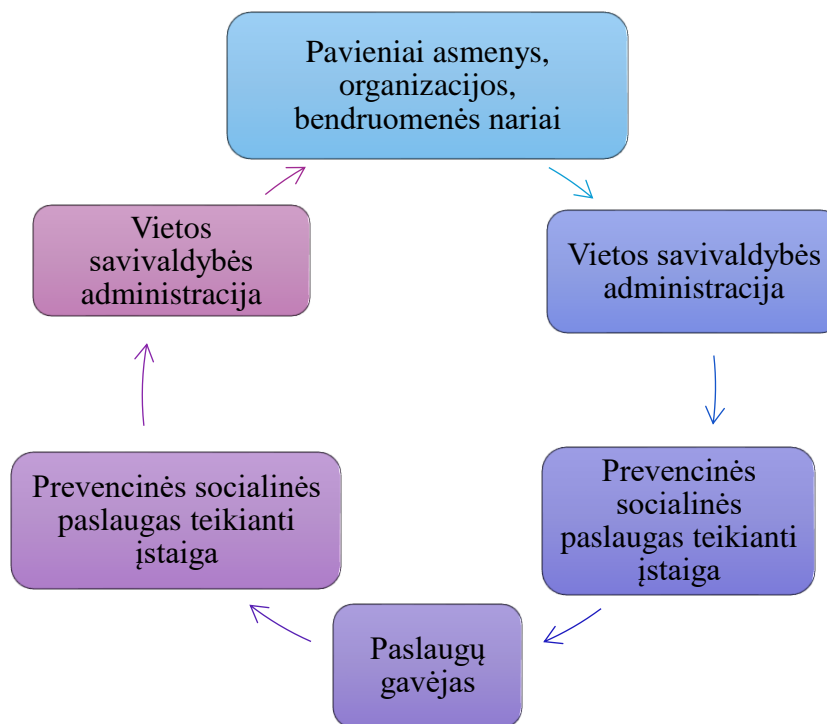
Pavieniai asmenys, organizacijos, bendruomenės nariai

Vietos savivaldybės administracija

Prevencinės socialinės paslaugas teikianti įstaiga

Paslaugų gavėjas

Prevencinės socialinės paslaugas teikianti įstaiga

Vietos savivaldybės administracija